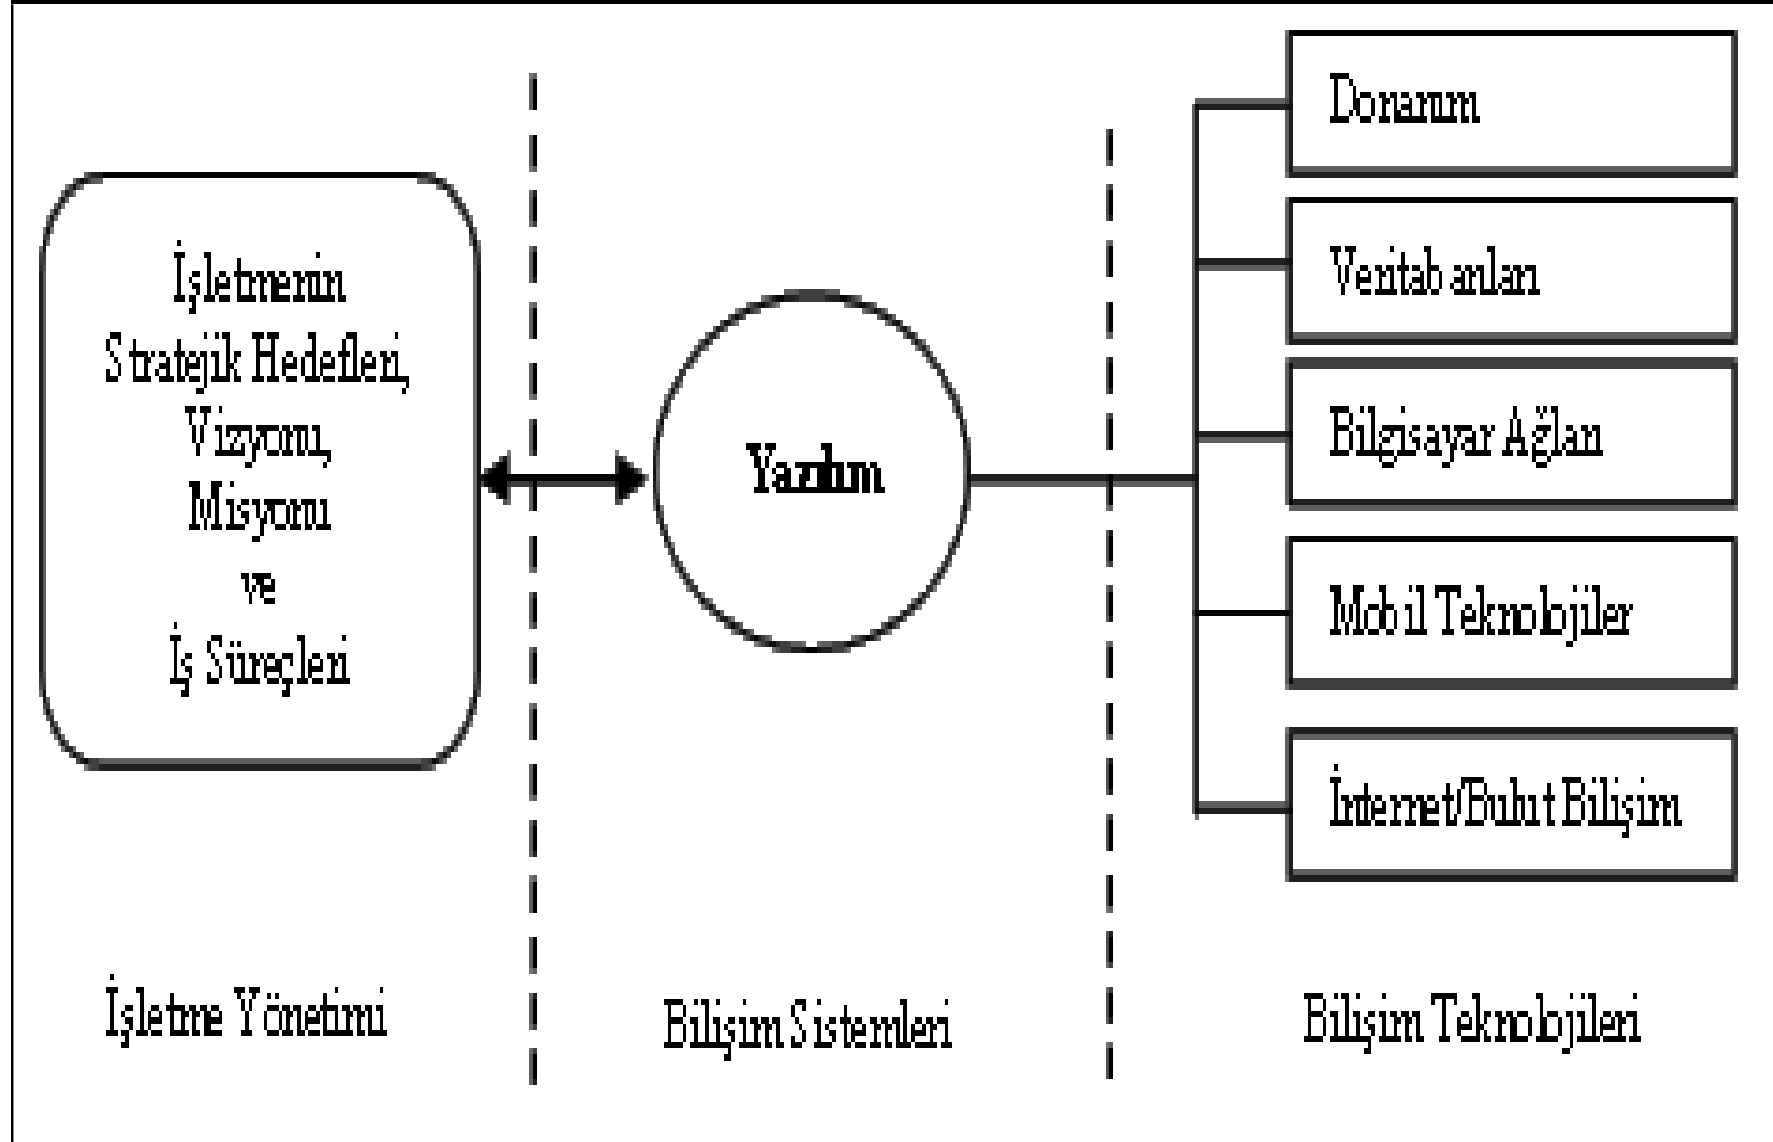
İşletmenin
Stratejik Hedefleri,
Vizyonu,
Misyonu
ve
İş Süreçleri

Yazılım

Donanım

Veritabanları

Bilgisayar Ağları

Mobil Teknolojiler

İnternet/Bulut Bilişim

İşletme Yönetimi

Bilişim Sistemleri

Bilişim Teknolojileri